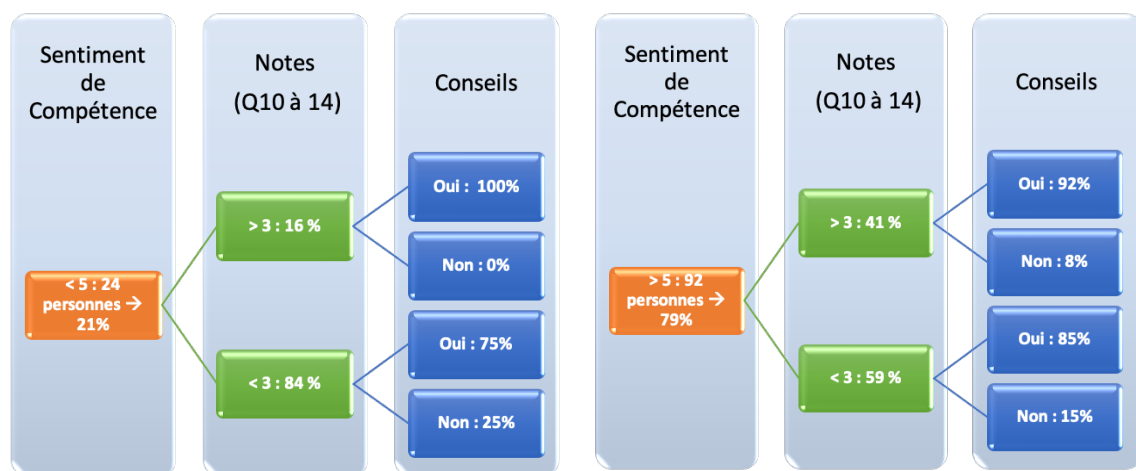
Sentiment de Compétence

Notes (Q10 à 14)

Conseils

< 5 : 24 personnes → 21%

> 3 : 16 %

< 3 : 84 %

Oui : 100%

Non : 0%

Oui : 75%

Non : 25%

Sentiment de Compétence

Notes (Q10 à 14)

Conseils

> 5 : 92 personnes → 79%

> 3 : 41 %

< 3 : 59 %

Oui : 92%

Non : 8%

Oui : 85%

Non : 15%